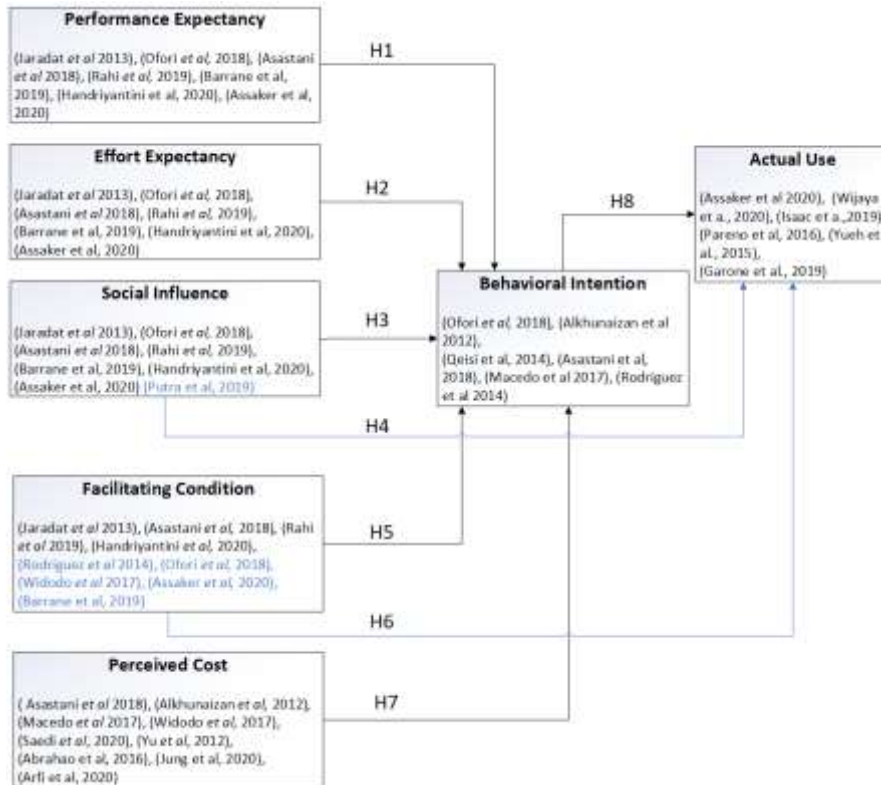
Performance Expectancy

(Jaradat *et al* 2013), (Ofori *et al,* 2018), (Asastani *et al* 2018), (Rahi *et al,* 2019), (Barrane et al, 2019), (Handriyantini et al, 2020), (Assaker et al, 2020)

Effort Expectancy

(Jaradat *et al* 2013), (Ofori *et al,* 2018), (Asastani *et al* 2018), (Rahi *et al,* 2019), (Barrane et al, 2019), (Handriyantini et al, 2020), (Assaker et al, 2020)

Social Influence

(Jaradat *et al* 2013), (Ofori *et al,* 2018), (Asastani *et al* 2018), (Rahi *et al,* 2019), (Barrane et al, 2019), (Handriyantini et al, 2020), (Assaker et al, 2020) (Putra et al, 2019)

Facilitating Condition

(Jaradat *et al* 2013), (Asastani *et al,* 2018), (Rahi *et al* 2019), (Handriyantini *et al,* 2020), (Rodriguez et al 2014), (Ofori *et al,* 2018), (Widodo *et al* 2017), (Assaker *et al,* 2020), (Barrane et al, 2019)

Perceived Cost

( Asastani *et al* 2018), (Alkhunaizan *et al,* 2012), (Macedo *et al* 2017), (Widodo *et al,* 2017), (Saedi *et al,* 2020), (Yu *et al,* 2012), (Abrahao et al, 2016), (Jung et al, 2020), (Arfi et al, 2020)

H1

H2

H3

H4

H5

H6

H7

H8

Behavioral Intention

(Ofori *et al,* 2018), (Alkhunaizan et al 2012), (Qeisi et al, 2014), (Asastani et al, 2018), (Macedo et al 2017), (Rodriguez et al 2014)

Actual Use

(Assaker et al 2020), (Wijaya et a., 2020), (Isaac et a.,2019) (Pareno et al, 2016), (Yueh et al., 2015), (Garone et al., 2019)